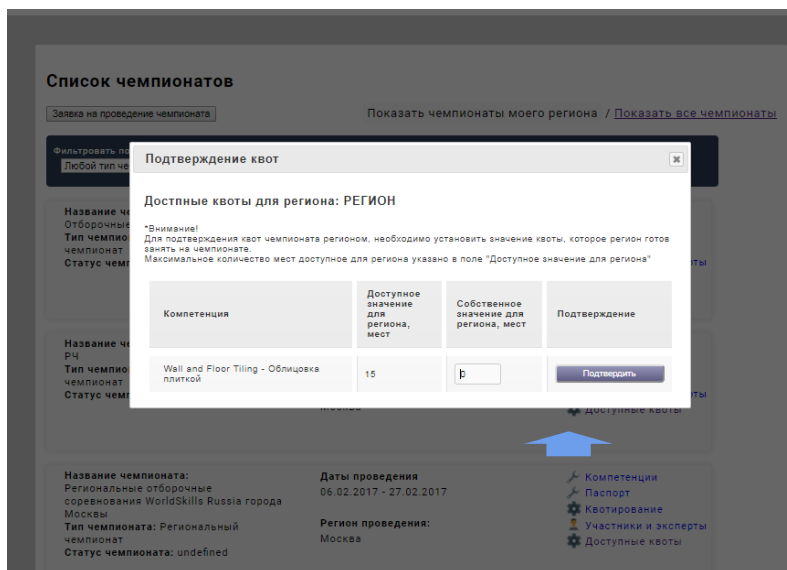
Список чемпионатов

Заявка на проведение чемпионата

Показать чемпионаты моего региона / Показать все чемпионаты

Фильтровать по
Любой тип че

Название че
Отборочные
Тип чемпио
чемпионат
Статус чемп

Название че
РЧ
Тип чемпио
чемпионат
Статус чем

Москва

Доступные квоты

Подтверждение квот

Достпные квоты для региона: РЕГИОН

*Внимание!
Для подтверждения квот чемпионата регионом, необходимо установить значение квоты, которое регион готов занять на чемпионате.
Максимальное количество мест доступное для региона указано в поле "Доступное значение для региона"

| Компетенция | Доступное значение для региона, мест | Собственное значение для региона, мест | Подтверждение |
|---|---|---|---|
| Wall and Floor Tiling - Облицовка плиткой | 15 | 0 | Подтвердить |

Название чемпионата:
Региональные отборочные соревнования WorldSkills Russia города Москвы
Тип чемпионата: Региональный чемпионат
Статус чемпионата: undefined

Даты проведения
06.02.2017 - 27.02.2017

Регион проведения:
Москва

Компетенции
Паспорт
Квотирование
Участники и эксперты
Доступные квоты